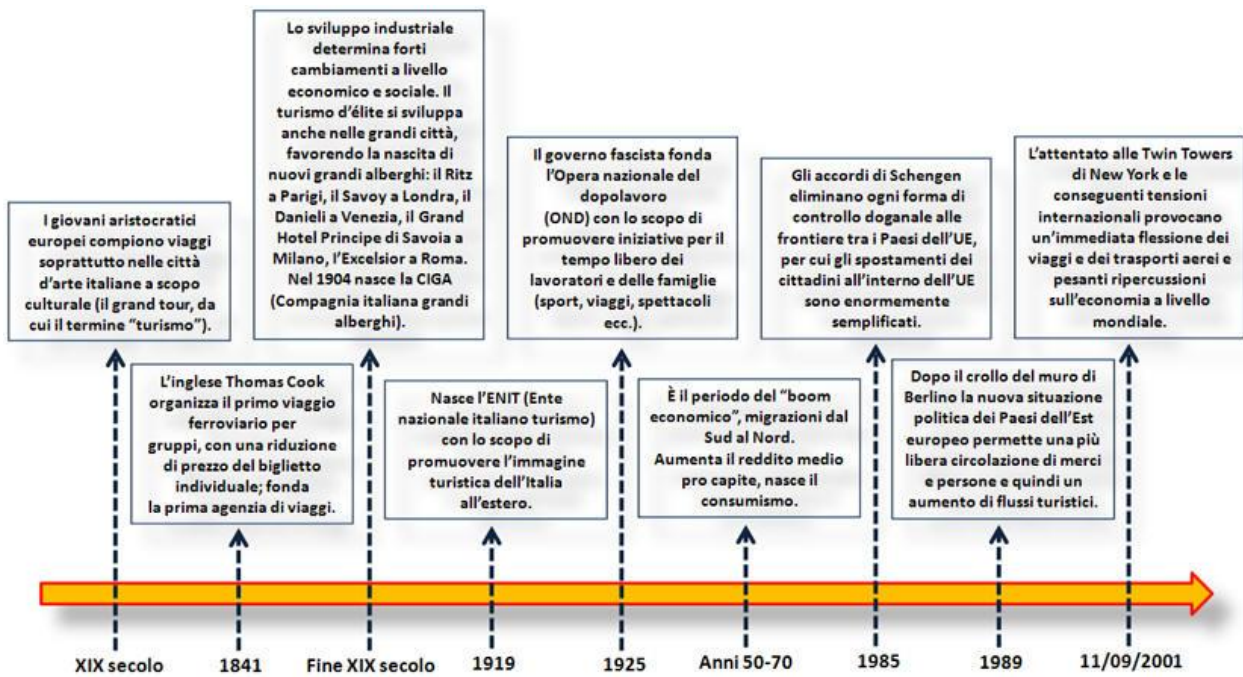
I giovani aristocratici europei compiono viaggi soprattutto nelle città d'arte italiane a scopo culturale (il grand tour, da cui il termine "turismo").

L'inglese Thomas Cook organizza il primo viaggio ferroviario per gruppi, con una riduzione di prezzo del biglietto individuale; fonda la prima agenzia di viaggi.

Lo sviluppo industriale determina forti cambiamenti a livello economico e sociale. Il turismo d'élite si sviluppa anche nelle grandi città, favorendo la nascita di nuovi grandi alberghi: il Ritz a Parigi, il Savoy a Londra, il Danieli a Venezia, il Grand Hotel Principe di Savoia a Milano, l'Excelsior a Roma. Nel 1904 nasce la CIGA (Compagnia italiana grandi alberghi).

Nasce l'ENIT (Ente nazionale italiano turismo) con lo scopo di promuovere l'immagine turistica dell'Italia all'estero.

Il governo fascista fonda l'Opera nazionale del dopolavoro (OND) con lo scopo di promuovere iniziative per il tempo libero dei lavoratori e delle famiglie (sport, viaggi, spettacoli ecc.).

È il periodo del "boom economico", migrazioni dal Sud al Nord. Aumenta il reddito medio pro capite, nasce il consumismo.

Gli accordi di Schengen eliminano ogni forma di controllo doganale alle frontiere tra i Paesi dell'UE, per cui gli spostamenti dei cittadini all'interno dell'UE sono enormemente semplificati.

Dopo il crollo del muro di Berlino la nuova situazione politica dei Paesi dell'Est europeo permette una più libera circolazione di merci e persone e quindi un aumento di flussi turistici.

L'attentato alle Twin Towers di New York e le conseguenti tensioni internazionali provocano un'immediata flessione dei viaggi e dei trasporti aerei e pesanti ripercussioni sull'economia a livello mondiale.

XIX secolo
1841
Fine XIX secolo
1919
1925
Anni 50-70
1985
1989
11/09/2001